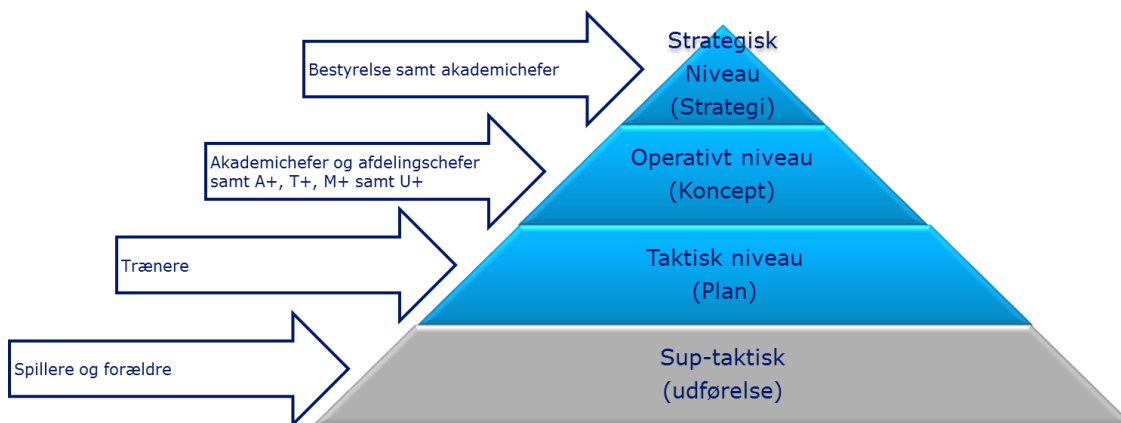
Bestyrelse samt akademichefer

Strategisk Niveau (Strategi)

Akademichefer og afdelingschefer samt A+, T+, M+ samt U+

Operativt niveau (Koncept)

Trænere

Taktisk niveau (Plan)

Spillere og forældre

Sup-taktisk (udførelse)